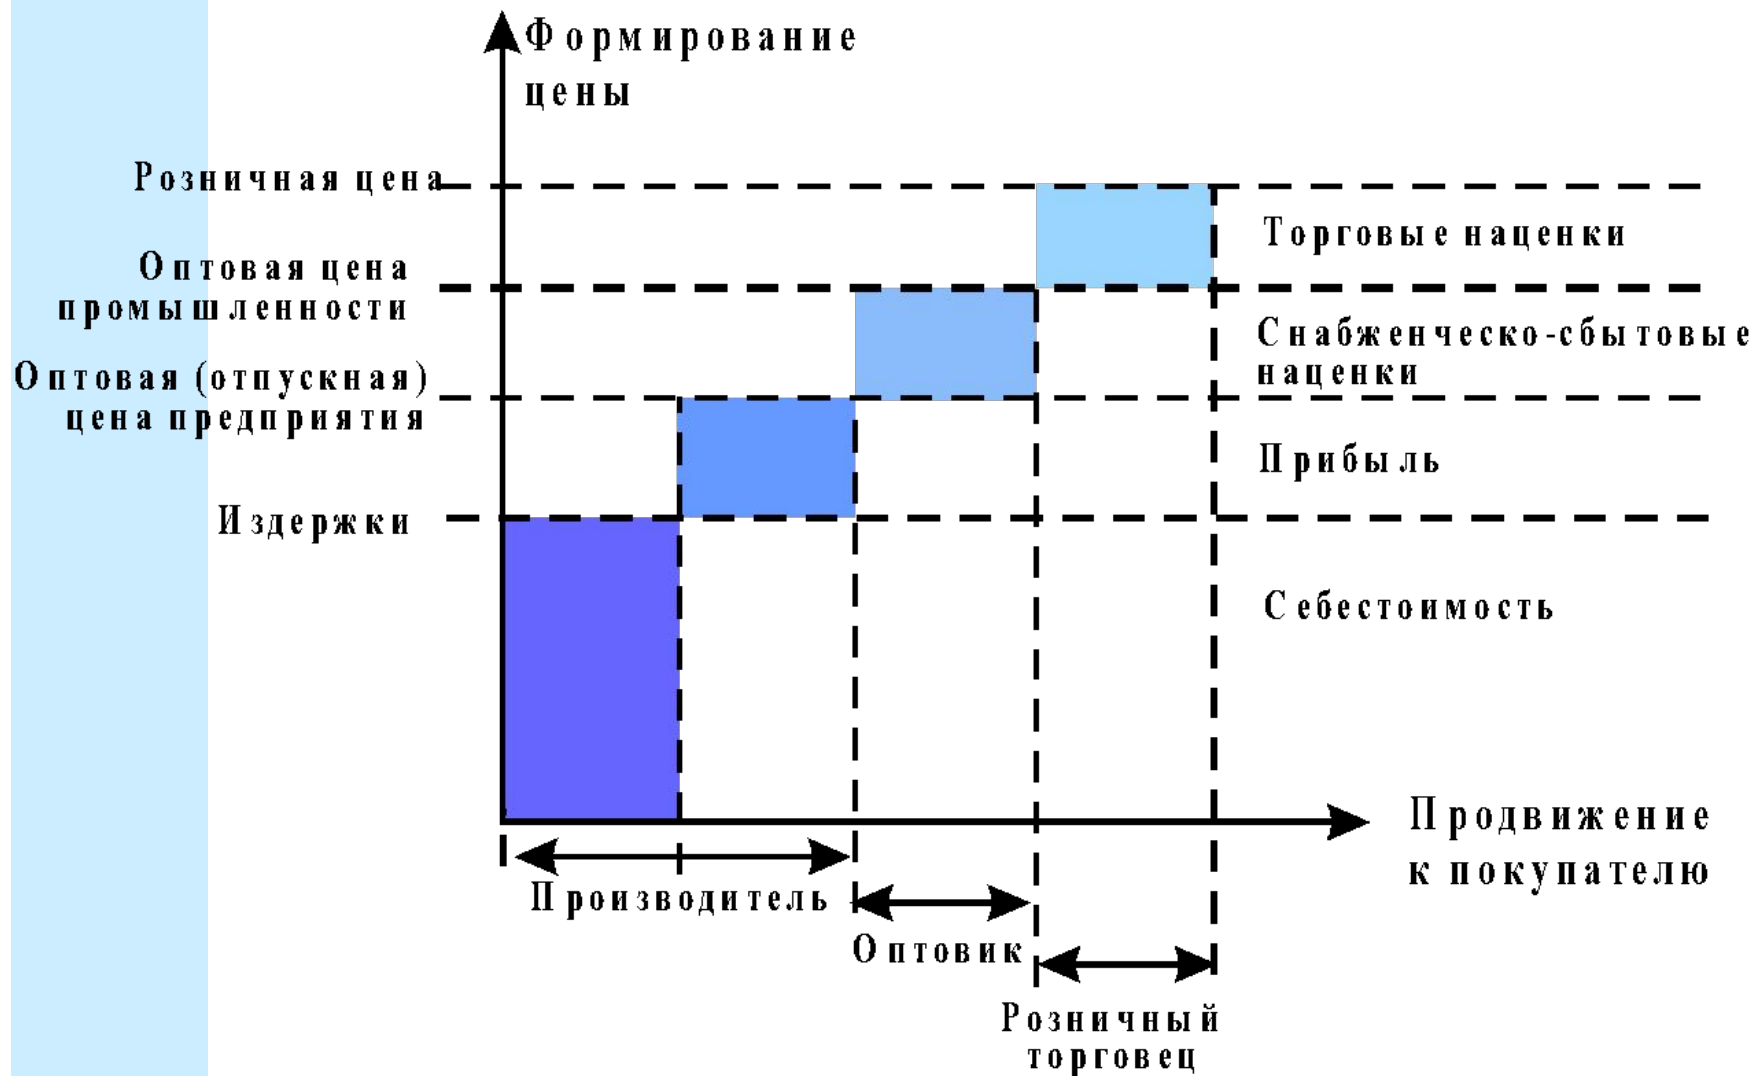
Формирование цены

Розничная цена

Оптовая цена промышленности

Оптовая (отпускная) цена предприятия

Издержки

Торговые наценки

Снабженческо-сбытовые наценки

Прибыль

Себестоимость

Продвижение к покупателю

Производитель

Оптовик

Розничный торговец